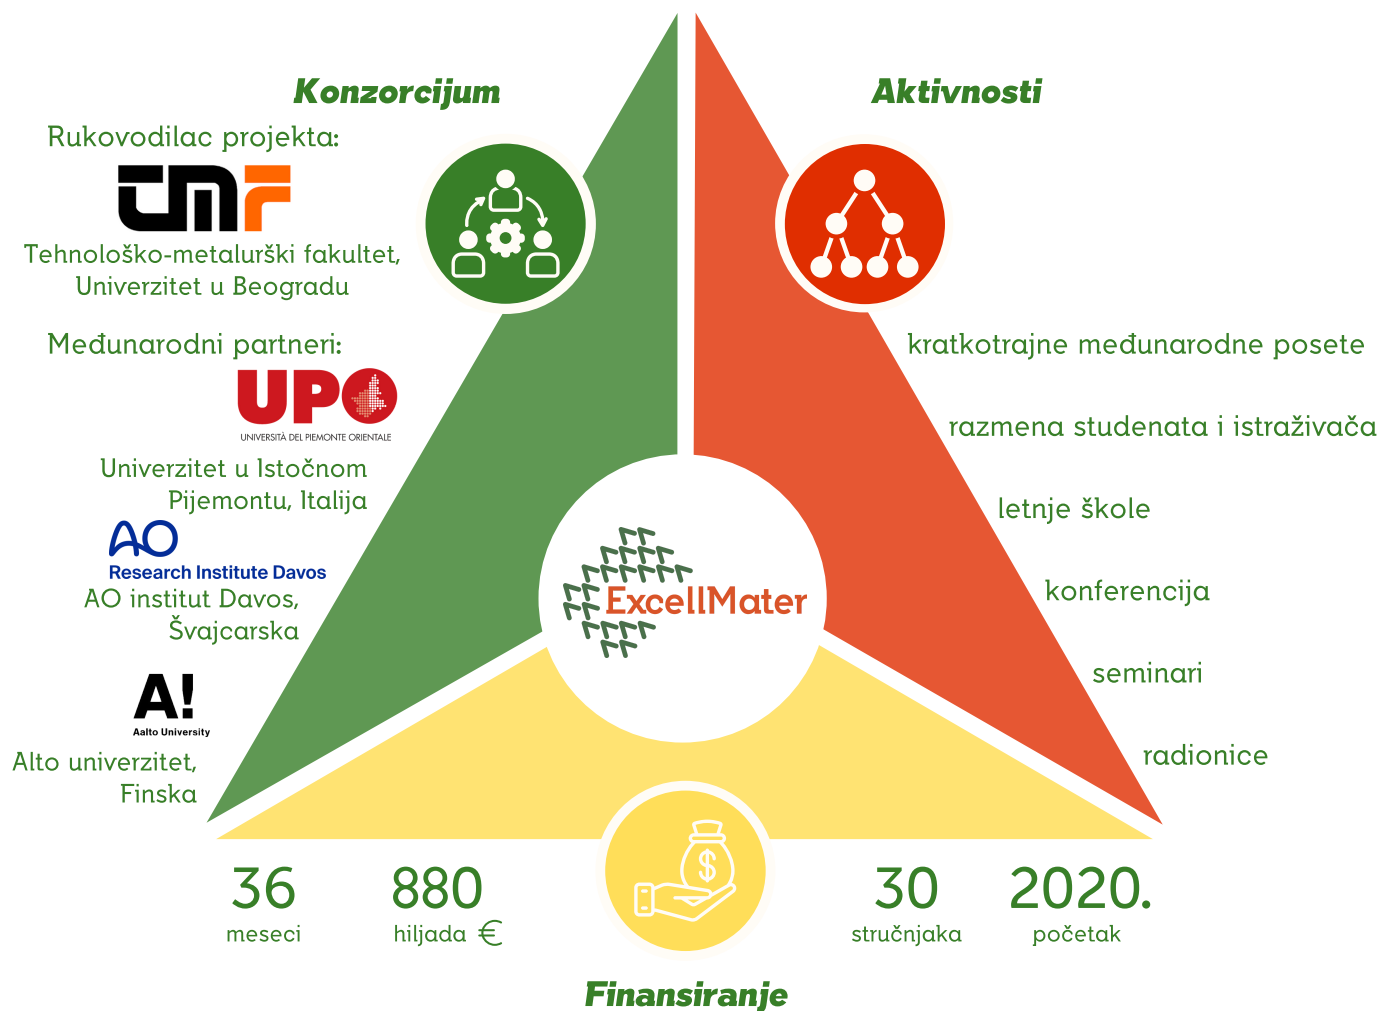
Konzorcijum

Aktivnosti

Rukovodilac projekta:

TMF

Tehnološko-metalurški fakultet, Univerzitet u Beogradu

Međunarodni partneri:

UPO
UNIVERSITÀ DEL PIEMONTE ORIENTALE

Univerzitet u Istočnom Pijemontu, Italija

AO
Research Institute Davos

AO institut Davos, Švajcarska

A!
Aalto University

Alto univerzitet, Finska

kratkotrajne međunarodne posete

razmena studenata i istraživača

letnje škole

konferencija

seminari

radionice

ExcellMater

36
meseci

880
hiljada €

30
stručnjaka

2020.
početak

Finansiranje